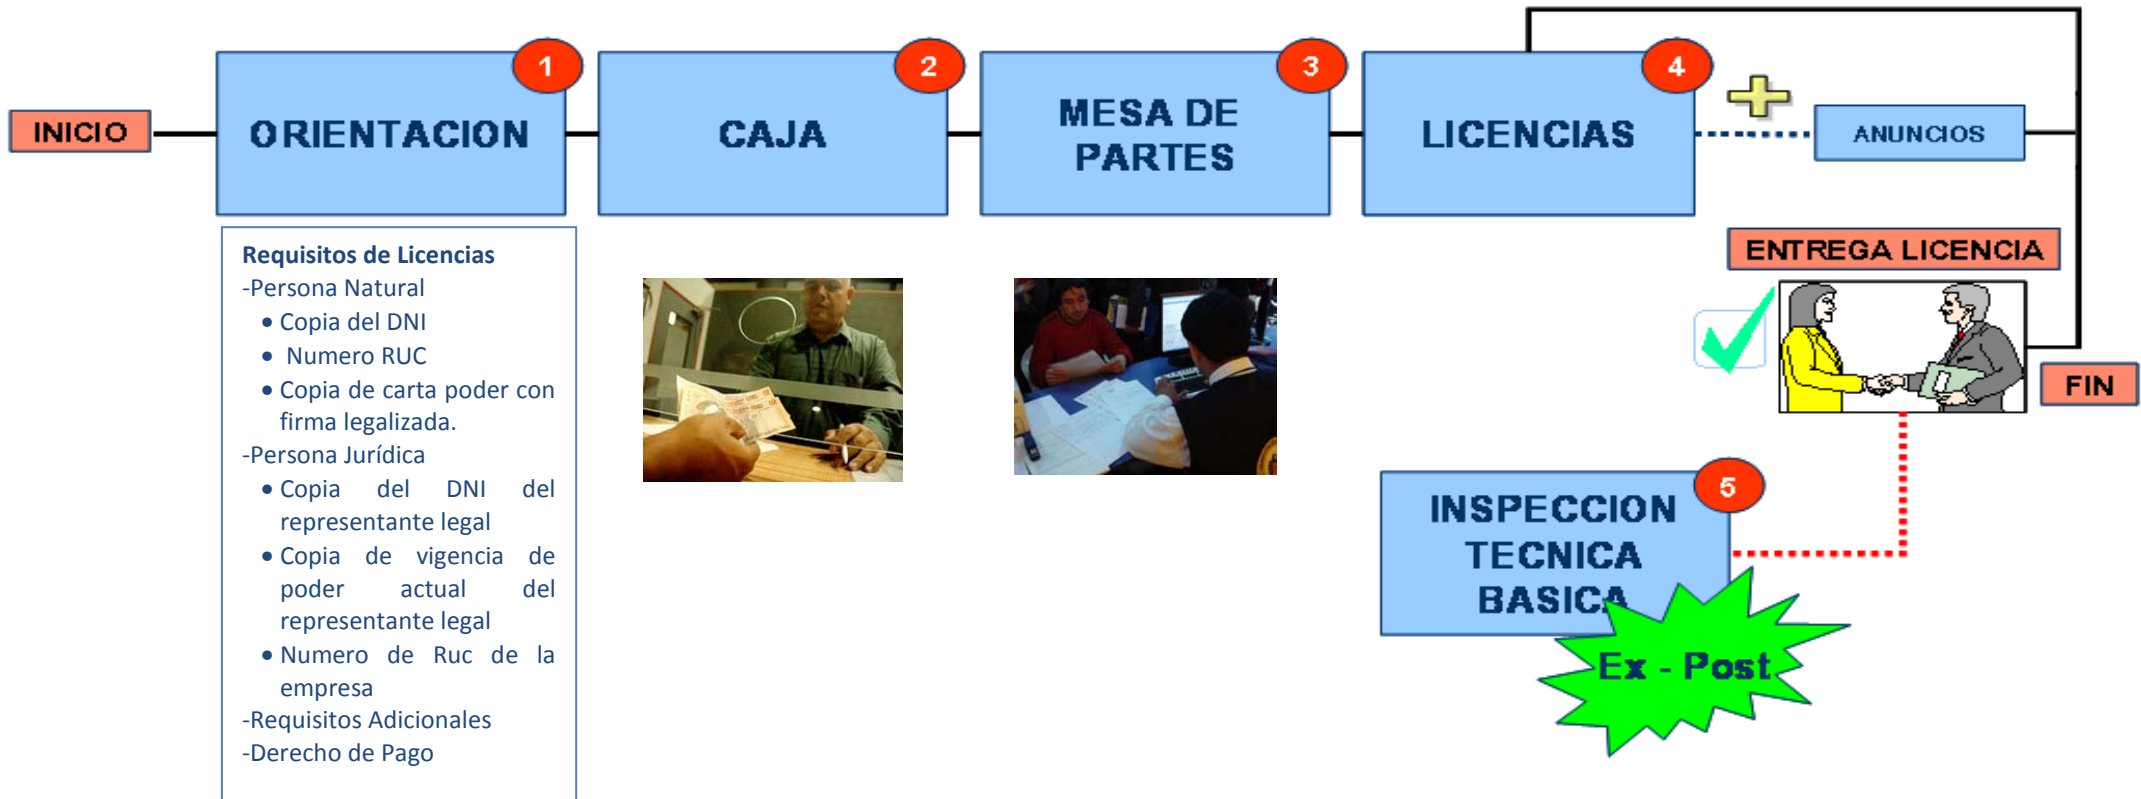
INICIO

1 ORIENTACION

2 CAJA

3 MESA DE PARTES

4 LICENCIAS

ANUNCIOS

Requisitos de Licencias
-Persona Natural
• Copia del DNI
• Numero RUC
• Copia de carta poder con firma legalizada.
-Persona Jurídica
• Copia del DNI del representante legal
• Copia de vigencia de poder actual del representante legal
• Numero de Ruc de la empresa
-Requisitos Adicionales
-Derecho de Pago

ENTREGA LICENCIA

FIN

5 INSPECCION TECNICA BASICA

Ex - Post